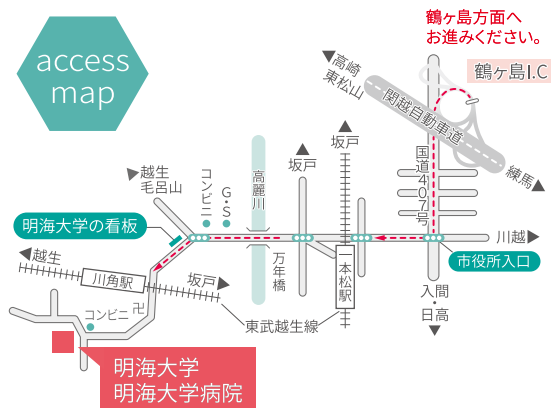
access map

鶴ヶ島方面へ
お進みください。

▼高崎
東松山

関越自動車道

鶴ヶ島I.C

練馬▶

国道407号

▲坂戸

▲坂戸

▶越生
毛呂山

コンビニ

G・S

高麗川

明海大学の看板

川越▶

市役所入口

◀越生

川角駅

坂戸

万年橋

一本松駅

入間・日高

コンビニ

東武越生線

明海大学
明海大学病院